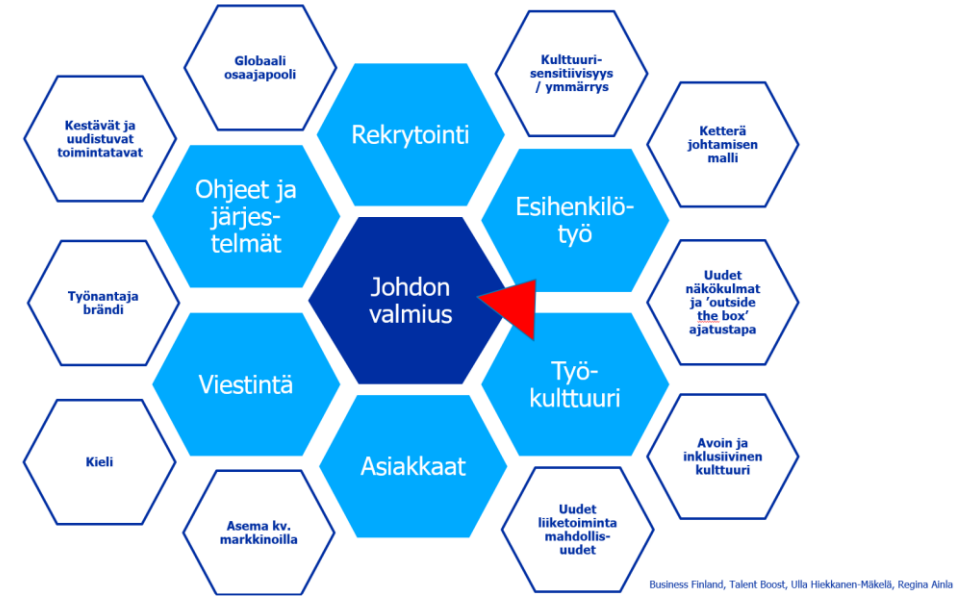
Globaali osaajapooli

Kulttuuri-sensitiivisyys / ymmärrys

Kestävät ja uudistuvat toimintatavat

Rekrytointi

Ketterä johtamisen malli

Ohjeet ja järjes-telmät

Esihenkilö-työ

Johdon valmius

Työnantaja brändi

Uudet näkökulmat ja 'outside the box' ajatustapa

Viestintä

Työ-kulttuuri

Avoin ja inklusiivinen kulttuuri

Kieli

Asiakkaat

Uudet liiketoiminta mahdollis-uudet

Asema kv. markkinoilla

Business Finland, Talent Boost, Ulla Hiekkanen-Mäkelä, Regina Ainla